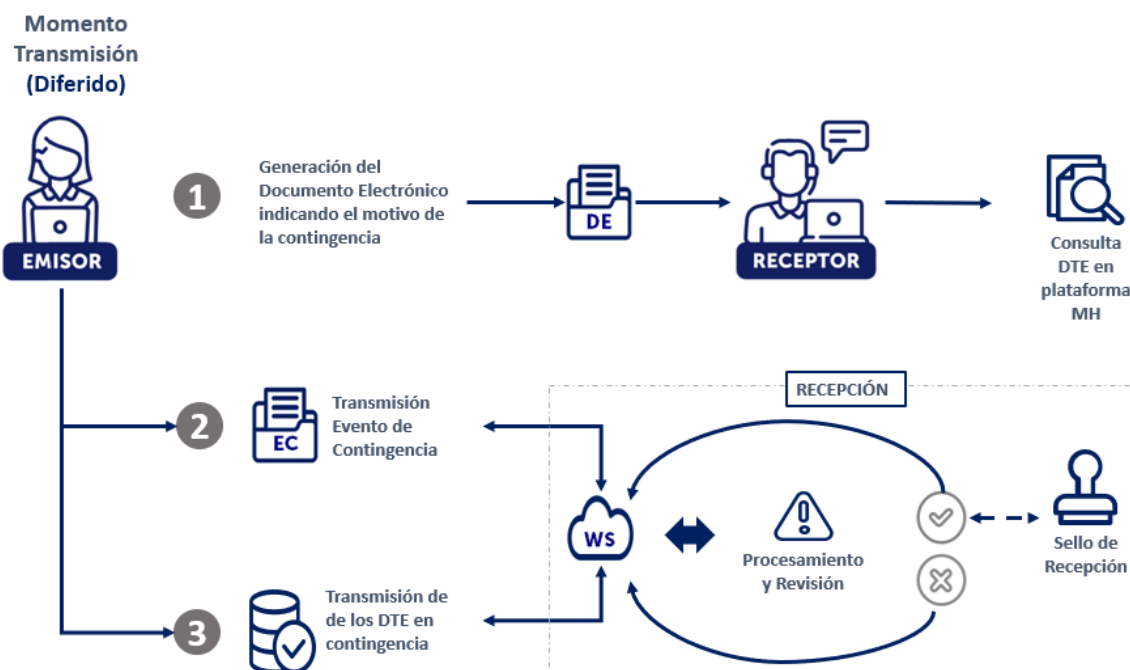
Momento Transmisión (Diferido)

EMISOR

1

Generación del Documento Electrónico indicando el motivo de la contingencia

DE

RECEPTOR

Consulta DTE en plataforma MH

RECEPCIÓN

2

EC

Transmisión Evento de Contingencia

WS

Procesamiento y Revisión

Sello de Recepción

3

Transmisión de de los DTE en contingencia